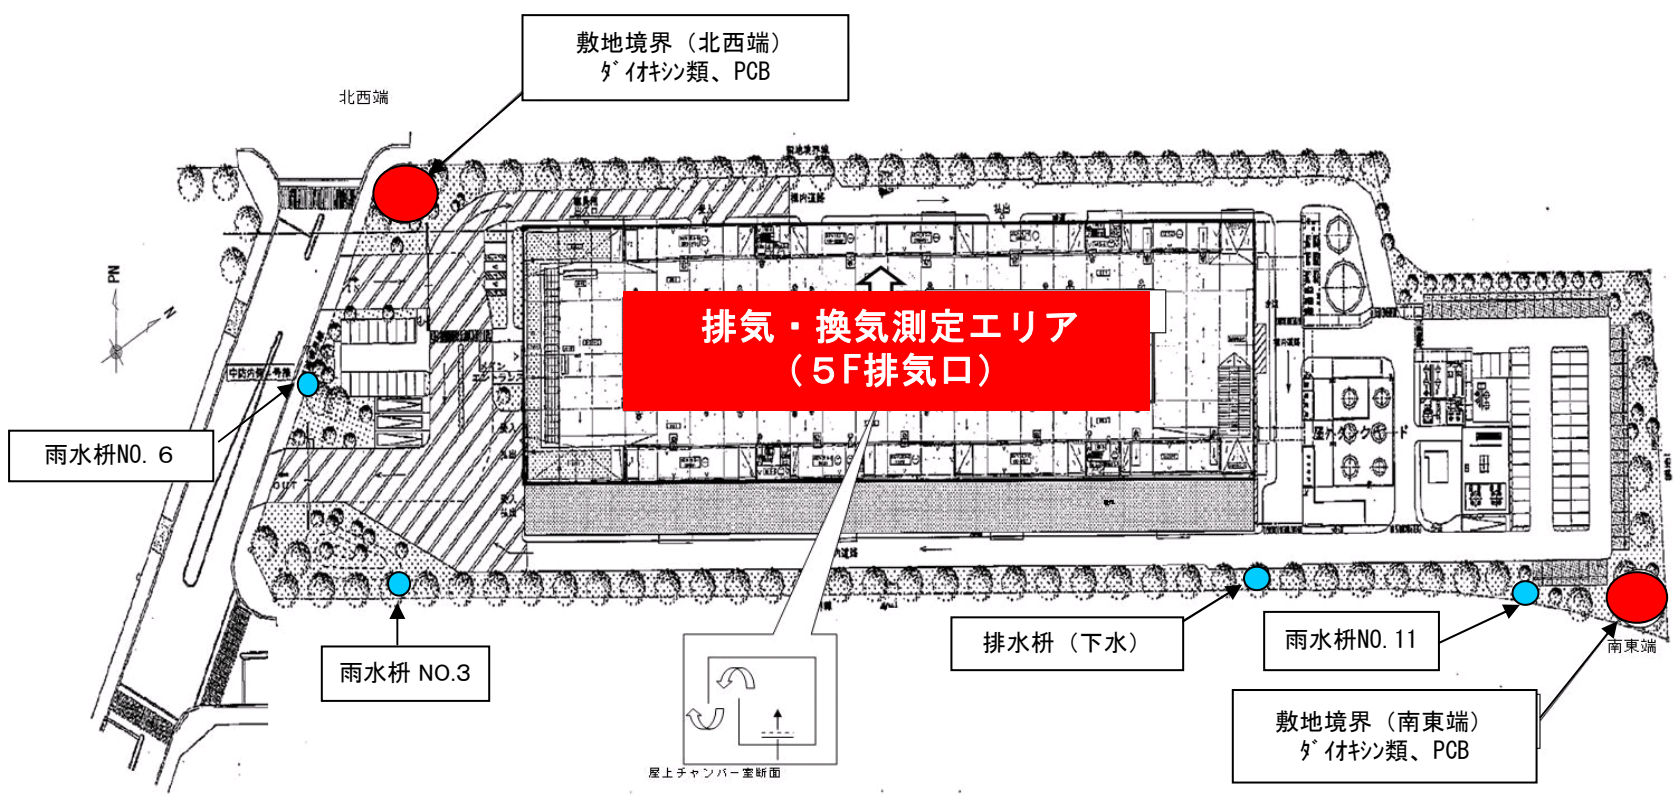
敷地境界（北西端）
ﾀﾞｲｵｷｼﾝ類、PCB

北西端

排気・換気測定エリア
（５F排気口）

雨水枡NO. ６

雨水枡 NO.3

排水枡（下水）

雨水枡NO. 11

南東端

敷地境界（南東端）
ﾀﾞｲｵｷｼﾝ類、PCB

屋上チャンバー室断面

屋外タンクヤード